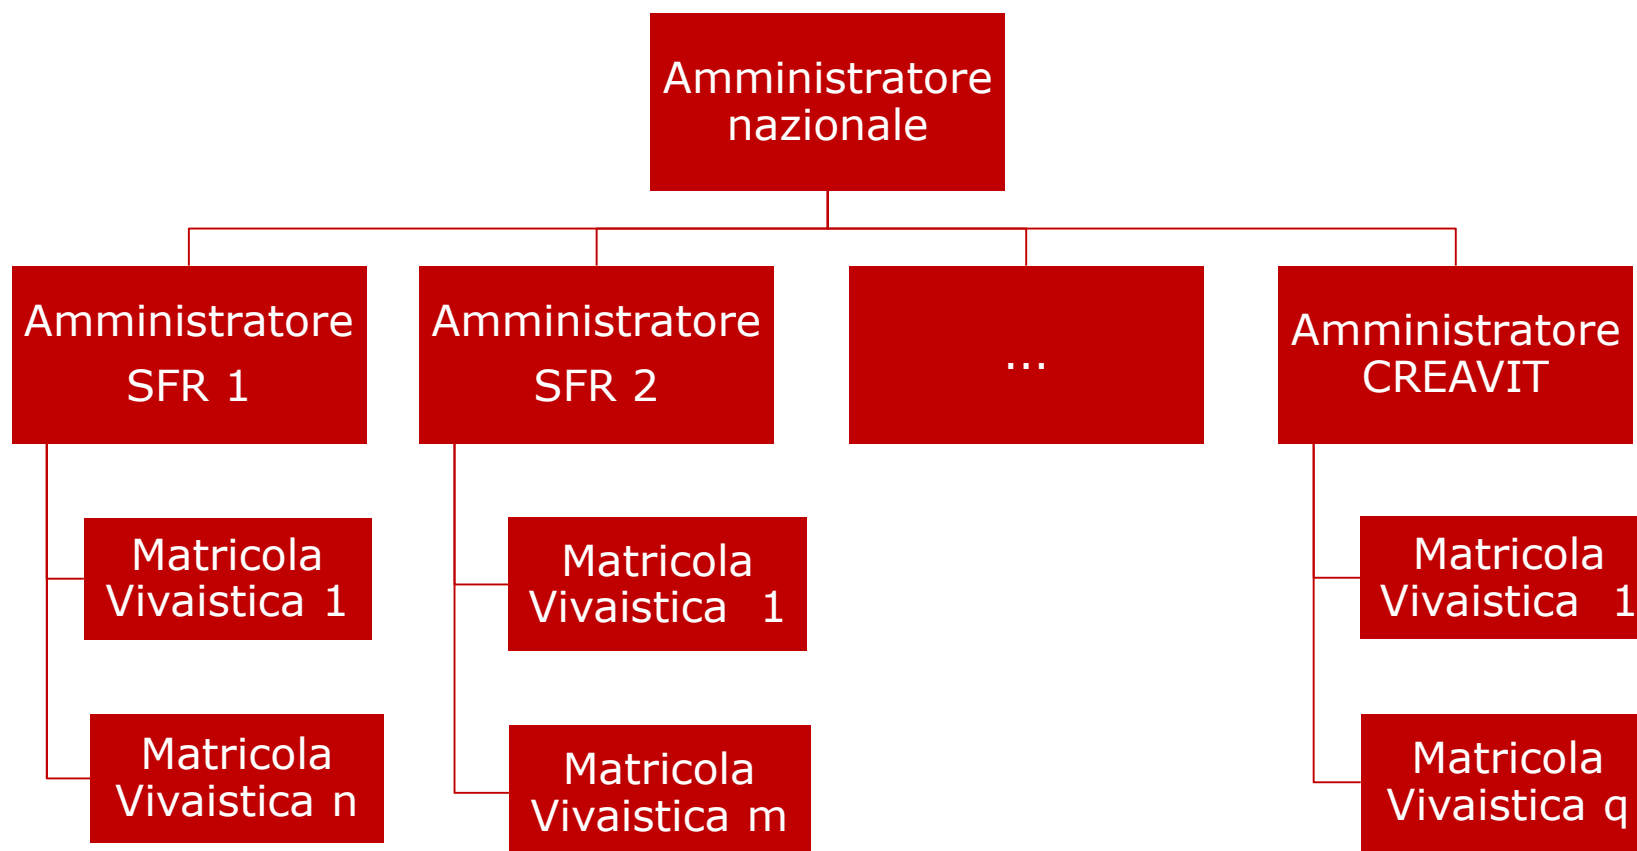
Amministratore nazionale

Amministratore SFR 1

Amministratore SFR 2

...

Amministratore CREAVIT

Matricola Vivaistica 1

Matricola Vivaistica n

Matricola Vivaistica 1

Matricola Vivaistica m

Matricola Vivaistica 1

Matricola Vivaistica q